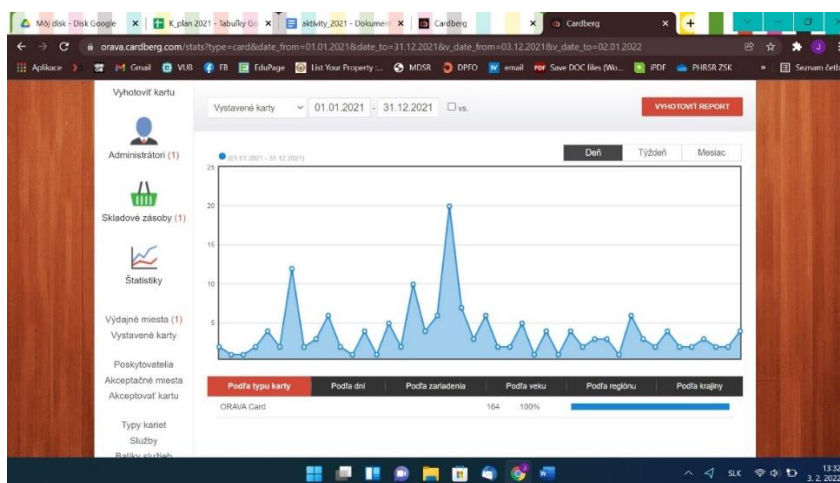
Môj disk - Disk Google | K_plan 2021 - Tabuľky Go | aktivity_2021 - Dokument | Cardberg | Cardberg

orava.cardberg.com/stats?type=card&date_from=01.01.2021&date_to=31.12.2021&v_date_from=03.12.2021&v_date_to=02.01.2022

Aplikace | Gmail | VUB | FB | EduPage | List Your Property ... | MDSR | DPFO | email | Save DOC files (Wo... | iPDF | PHRSR ZSK | Seznam četb

Vyhotoviť kartu

Administrátori (1)

Skladové zásoby (1)

Štatistiky

Výdajné miesta (1)
Vystavené karty

Poskytovatelia
Akceptačné miesta
Akceptovať kartu

Typy kariet
Služby
Balíky služieb

Vystavené karty | 01.01.2021 - 31.12.2021 | vs.

VYHOTOVIŤ REPORT

(01.01.2021 - 31.12.2021)

Deň | Týždeň | Mesiac

25
20
15
10
5

| Podľa typu karty | Podľa dní | Podľa zariadenia | Podľa veku | Podľa regiónu | Podľa krajiny |
|---|---|---|---|---|---|
| ORAVA Card | | | 164 | 100% | |

SLK 13:32 3. 2. 2022